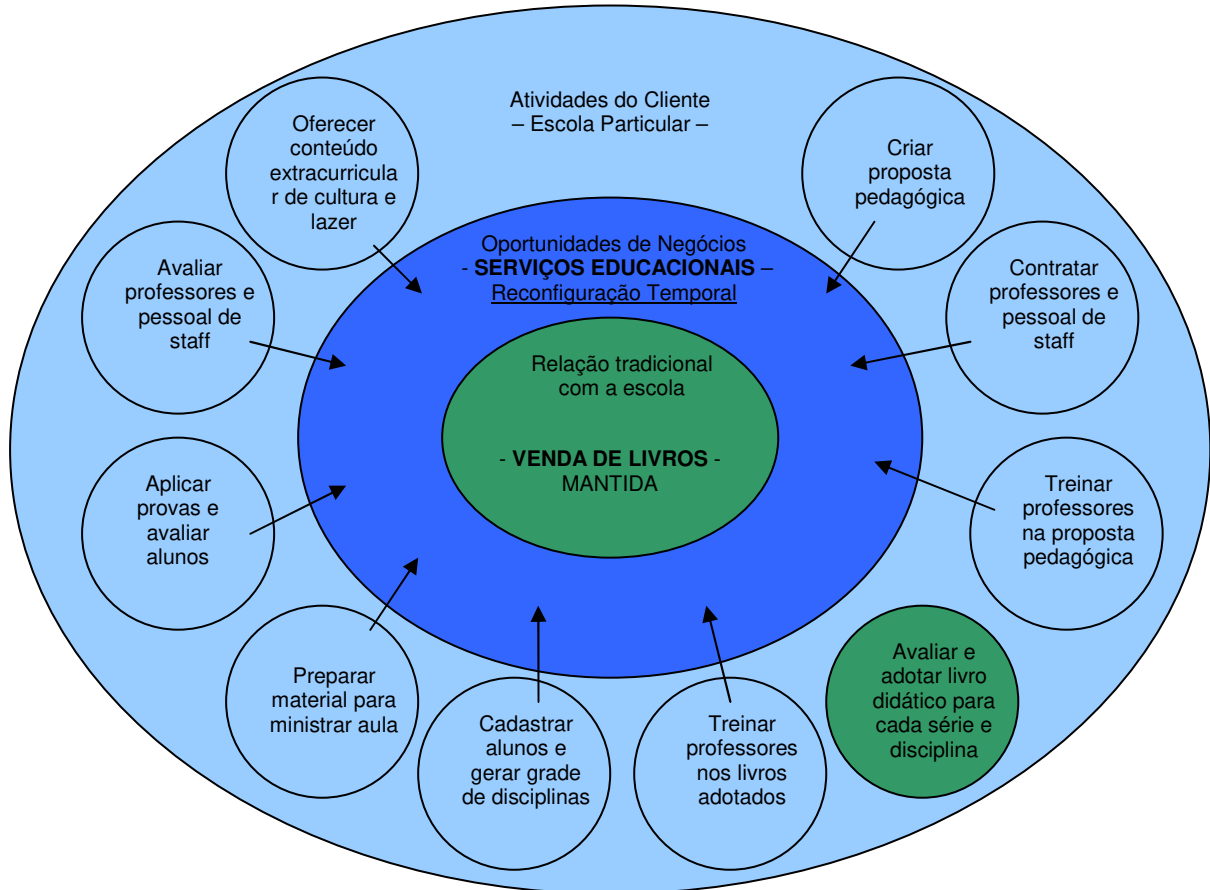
Atividades do Cliente
– Escola Particular –

Oferecer conteúdo extracurricular de cultura e lazer

Criar proposta pedagógica

Oportunidades de Negócios
- **SERVIÇOS EDUCACIONAIS** –
Reconfiguração Temporal

Avaliar professores e pessoal de staff

Contratar professores e pessoal de staff

Relação tradicional com a escola

- **VENDA DE LIVROS** -
MANTIDA

Aplicar provas e avaliar alunos

Treinar professores na proposta pedagógica

Preparar material para ministrar aula

Cadastrar alunos e gerar grade de disciplinas

Treinar professores nos livros adotados

Avaliar e adotar livro didático para cada série e disciplina